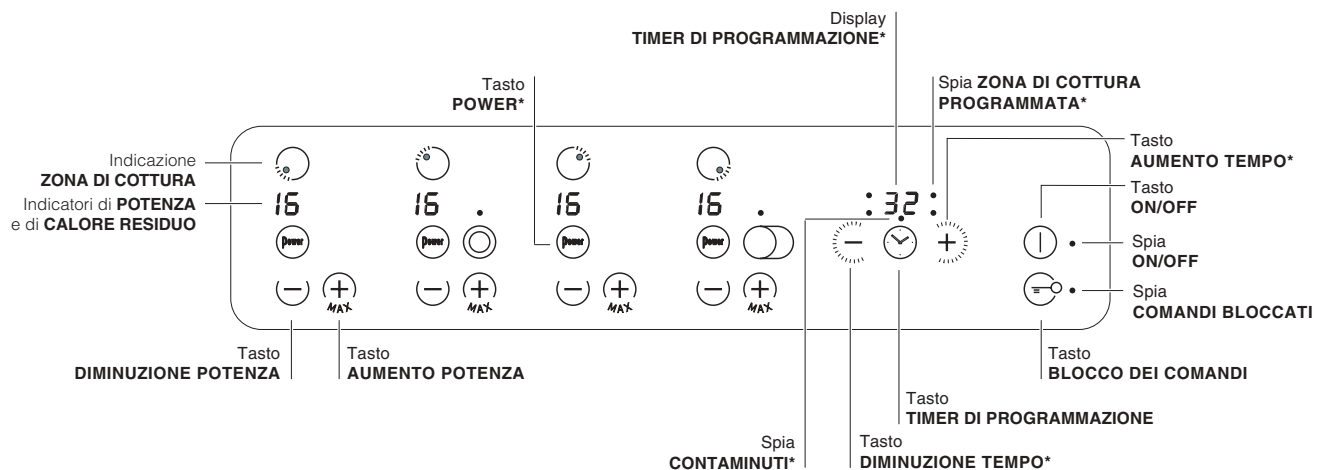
Display
TIMER DI PROGRAMMAZIONE*

Tasto
POWER*

Spia ZONA DI COTTURA PROGRAMMATA*

Tasto
AUMENTO TEMPO*

Indicazione
ZONA DI COTTURA

Indicatori di POTENZA e di CALORE RESIDUO

16 16 16 16

: 32 :

Power Power Power Power

MAX MAX MAX MAX

Tasto
ON/OFF

Spia
ON/OFF

Spia
COMANDI BLOCCATI

Tasto
DIMINUZIONE POTENZA

Tasto
AUMENTO POTENZA

Tasto
BLOCCO DEI COMANDI

Tasto
TIMER DI PROGRAMMAZIONE

Spia
CONTAMINUTI*

Tasto
DIMINUZIONE TEMPO*